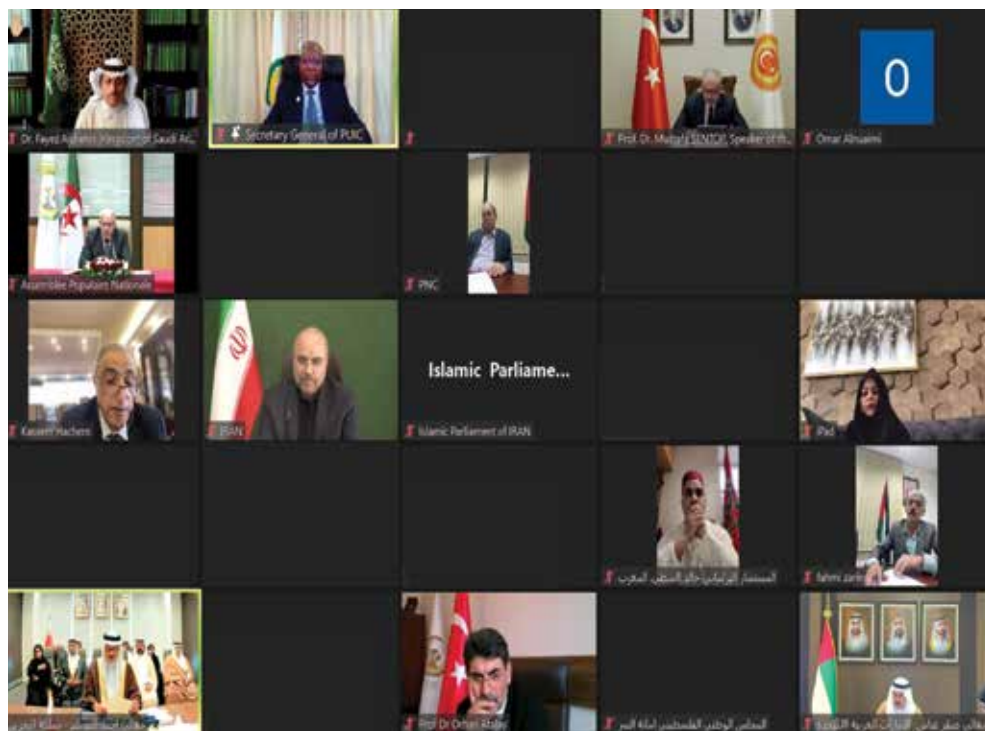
Dr. Fayez Alshehri Kingdom of Saudi Ar...

Secretary General of PUIC

Prof. Dr. Mustafa ŞENTOP, Speaker of th...

O

Omar Alnuaimi

Assemblée Populaire Nationale

PNC

Kassem Hachemi

IRAN

Islamic Parliame...

Islamic Parliament of IRAN

iPad

المستشار البرلماني خالد السطي. المغرب

fahmi zarir

Prof Dr Orhan Atalay

المجلس الوطني الفلسطيني امانة السر

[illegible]

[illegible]